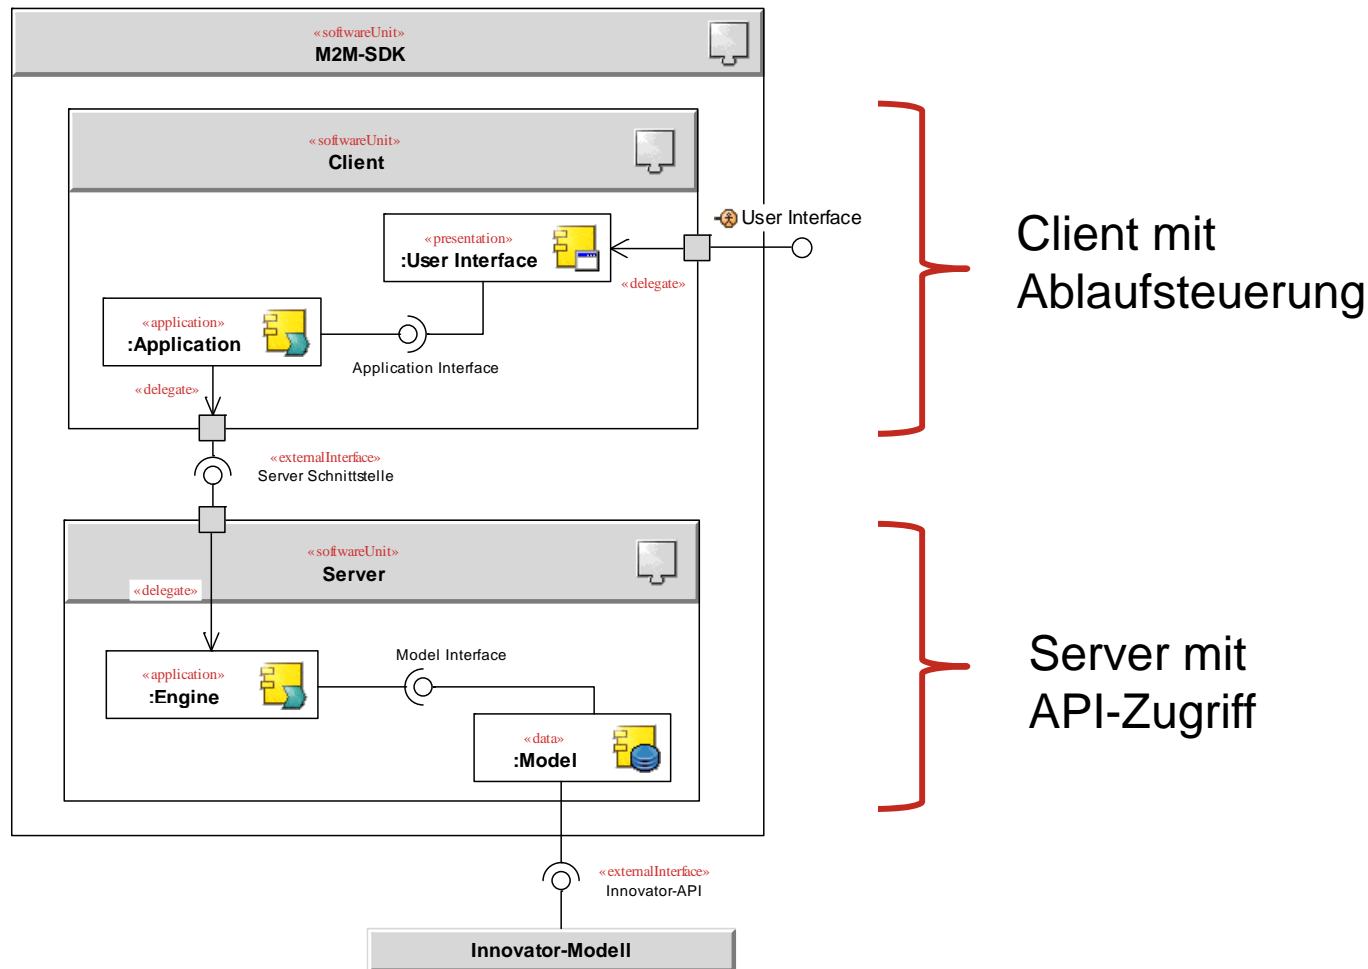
«softwareUnit»
M2M-SDK

«softwareUnit»
Client

«presentation»
:User Interface

User Interface

«delegate»

«application»
:Application

Application Interface

«delegate»

«externalInterface»
Server Schnittstelle

«softwareUnit»
Server

«delegate»

«application»
:Engine

Model Interface

«data»
:Model

«externalInterface»
Innovator-API

Innovator-Modell

Client mit Ablaufsteuerung

Server mit API-Zugriff